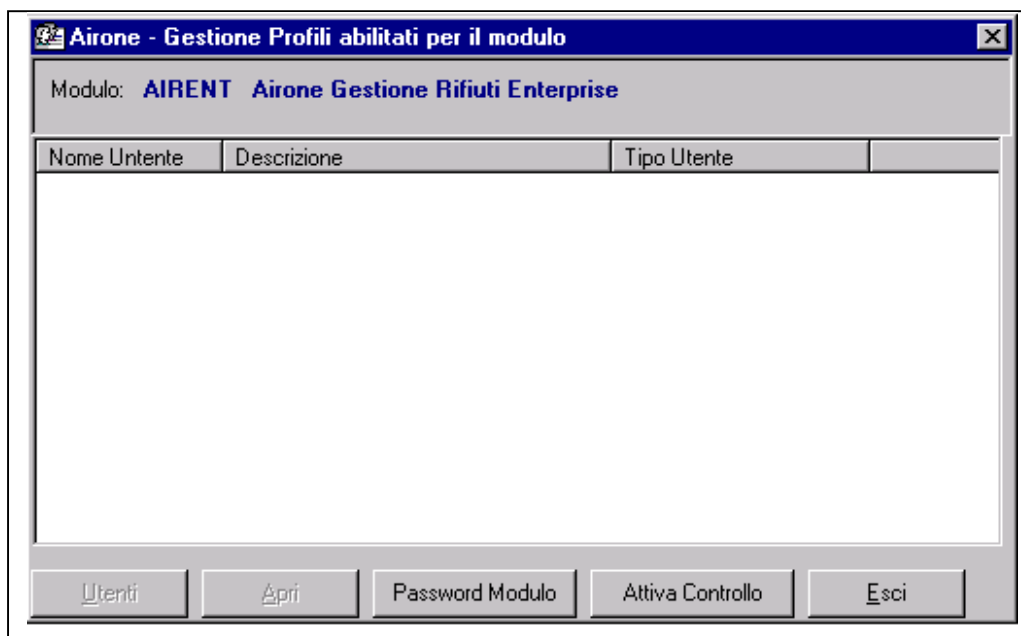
Airone - Gestione Profili abilitati per il modulo

Modulo: AIRENT Airone Gestione Rifiuti Enterprise

| Nome Untente | Descrizione | Tipo Utente | |
|---|---|---|---|

Utenti Apri Password Modulo Attiva Controllo Esci